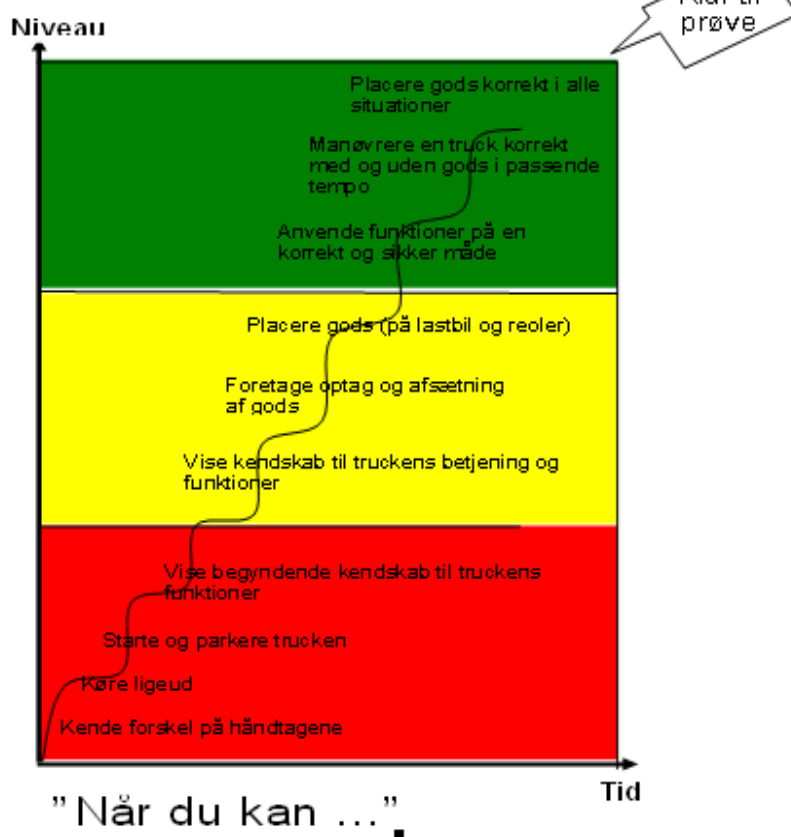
Niveau

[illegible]
prøve

Placere gods korrekt i alle situationer

Manøvrere en truck korrekt med og uden gods i passende tempo

Anvende funktioner på en korrekt og sikker måde

Placere gods (på lastbil og reoler)

Foretage optag og afsætning af gods

Vise kendskab til truckens betjening og funktioner

Vise begyndende kendskab til truckens funktioner

Starte og parkere trucken

Køre ligeud

Kende forskel på håndtagene

Tid

"Når du kan ..."